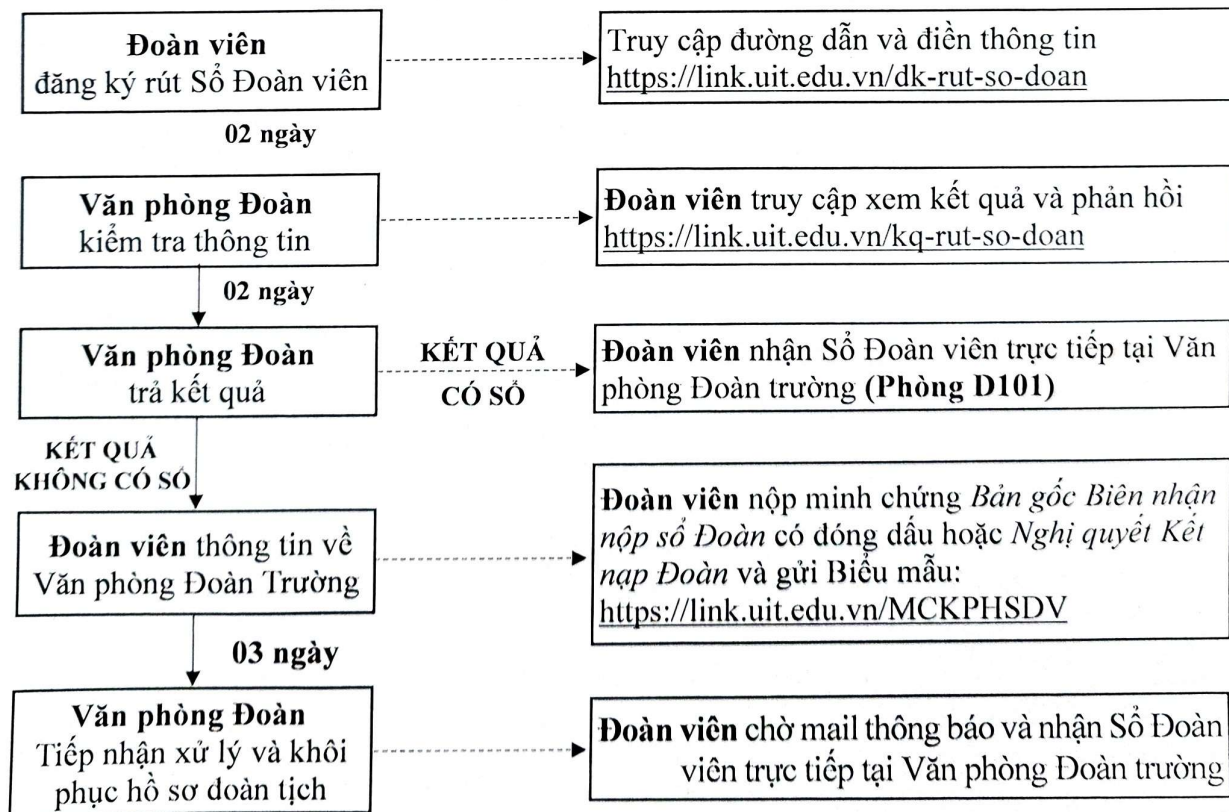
**Đoàn viên**
đăng ký rút Sổ Đoàn viên

Truy cập đường dẫn và điền thông tin https://link.uit.edu.vn/dk-rut-so-doan

**02 ngày**

**Văn phòng Đoàn**
kiểm tra thông tin

**Đoàn viên** truy cập xem kết quả và phản hồi https://link.uit.edu.vn/kq-rut-so-doan

**02 ngày**

**Văn phòng Đoàn**
trả kết quả

**KẾT QUẢ CÓ SỔ**

**Đoàn viên** nhận Sổ Đoàn viên trực tiếp tại Văn phòng Đoàn trường **(Phòng D101)**

**KẾT QUẢ KHÔNG CÓ SỔ**

**Đoàn viên** thông tin về Văn phòng Đoàn Trường

**Đoàn viên** nộp minh chứng *Bản gốc Biên nhận nộp sổ Đoàn* có đóng dấu hoặc *Nghị quyết Kết nạp Đoàn* và gửi Biểu mẫu: https://link.uit.edu.vn/MCKPHSDV

**03 ngày**

**Văn phòng Đoàn**
Tiếp nhận xử lý và khôi phục hồ sơ doàn tịch

**Đoàn viên** chờ mail thông báo và nhận Sổ Đoàn viên trực tiếp tại Văn phòng Đoàn trường